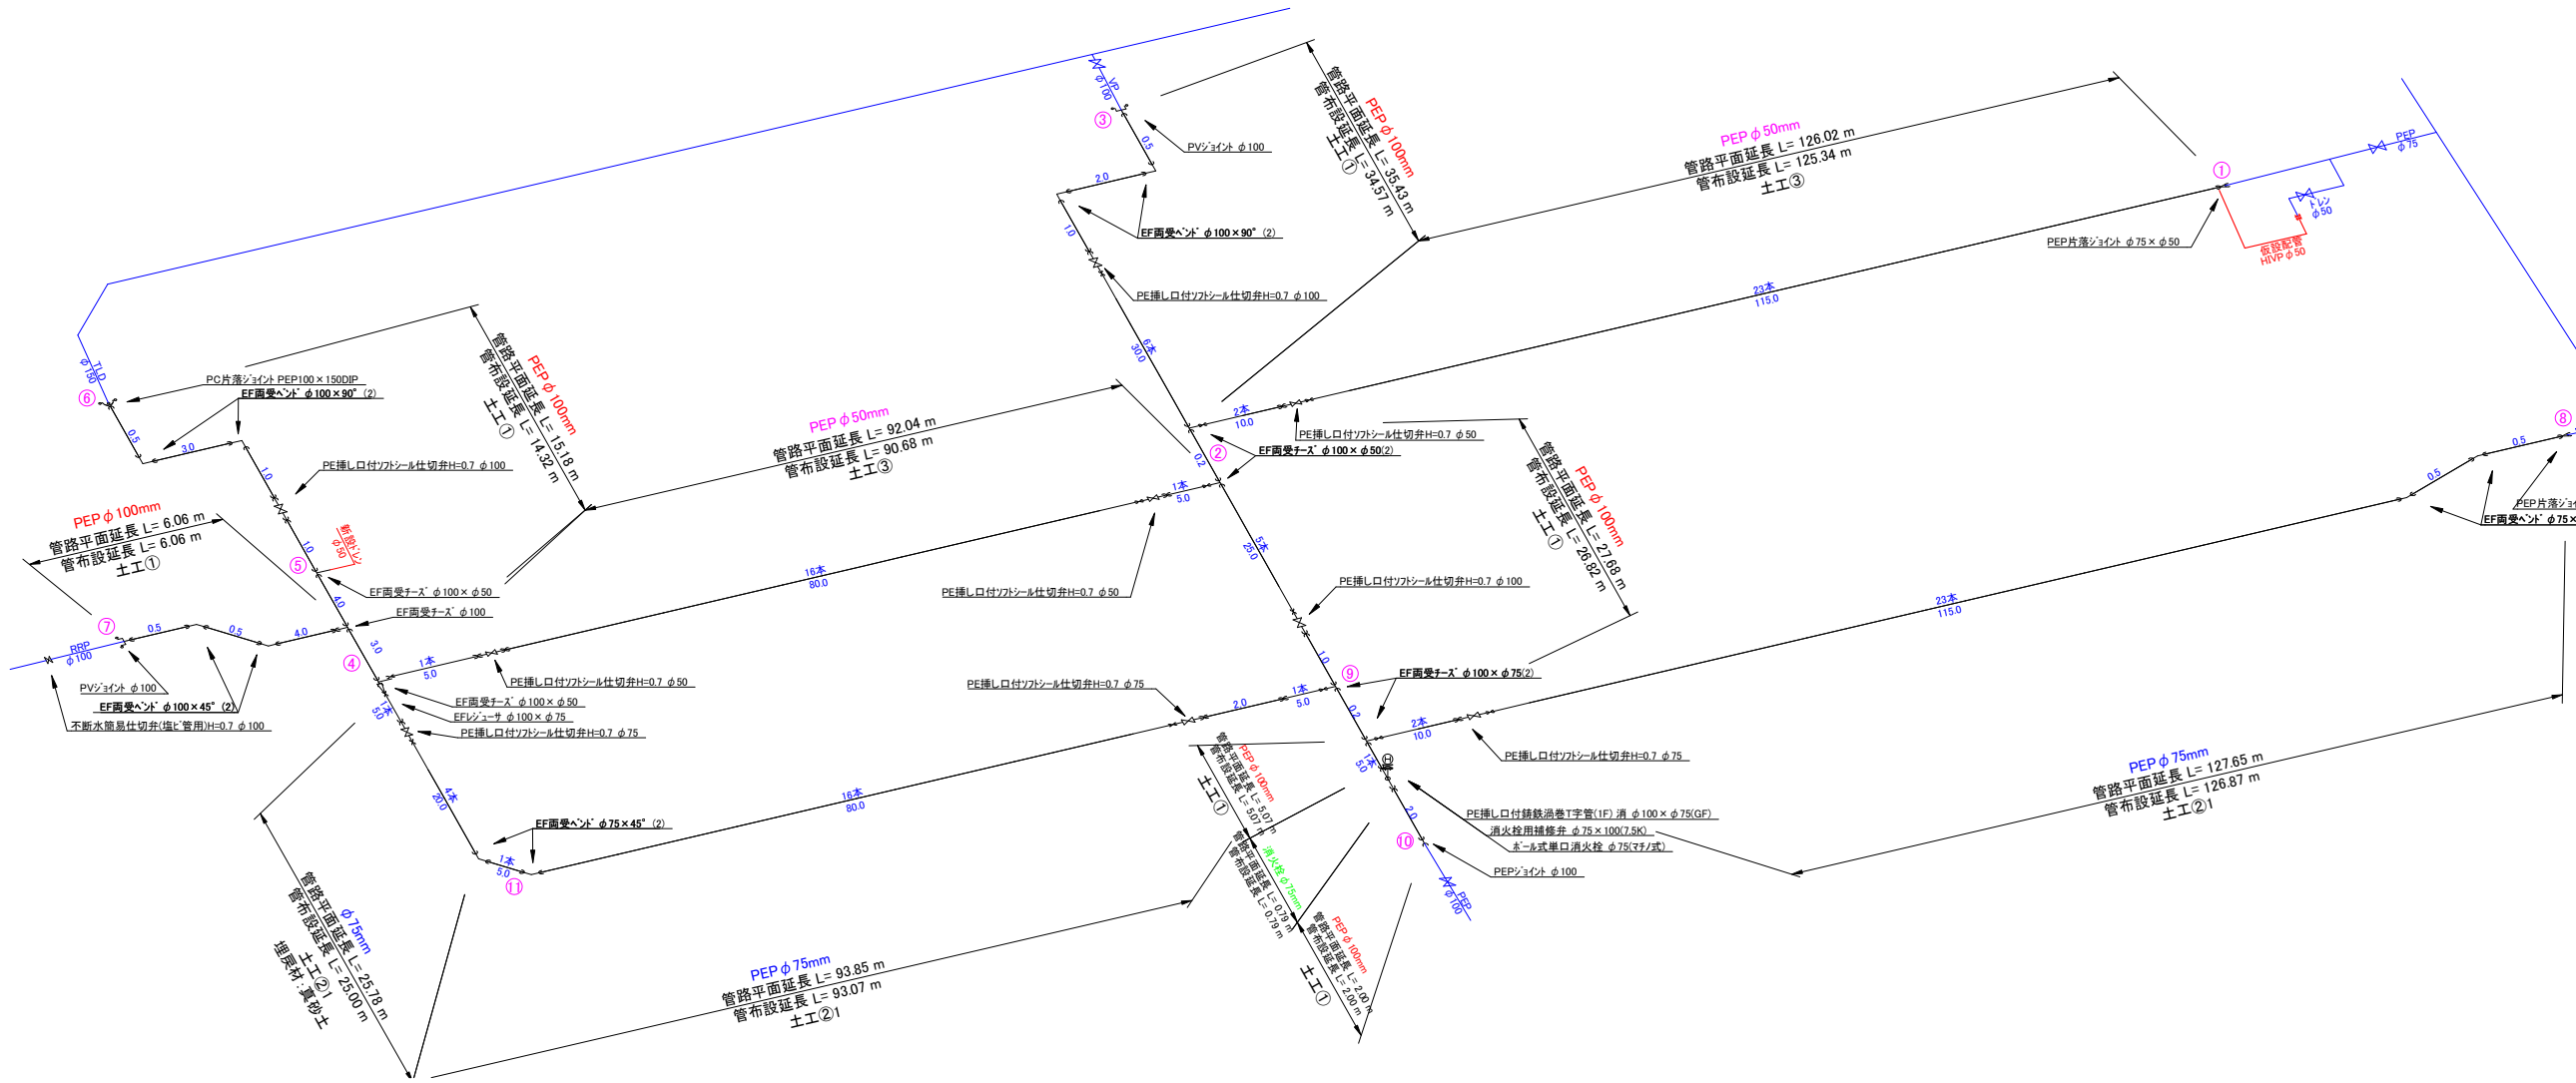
VP
φ100
③
0.5
PVジョイント φ100
2.0
EF両受ベンド φ100×90°(2)
1.0
PE挿し口付ソフトシール仕切弁H=0.7 φ100
6本
30.0

PEPφ100mm
管路平面延長 L= 35.43 m
管布設延長 L= 34.57 m
土工①

PEPφ50mm
管路平面延長 L= 126.02 m
管布設延長 L= 125.34 m
土工③

①
PEP
φ75
ドレン
φ50
PEP片落ジョイント φ75×φ50
仮設配管
HIVPφ50
23本
115.0

TLP
φ150
⑥
PC片落ジョイント PEP100×150DIP
EF両受ベンド φ100×90°(2)
0.5
3.0
1.0
PE挿し口付ソフトシール仕切弁H=0.7 φ100

PEPφ100mm
管路平面延長 L= 15.18 m
管布設延長 L= 14.32 m
土工①

PEPφ50mm
管路平面延長 L= 92.04 m
管布設延長 L= 90.68 m
土工③

2本
10.0
PE挿し口付ソフトシール仕切弁H=0.7 φ50
②
0.2
EF両受チーズ φ100×φ50(2)
1本
5.0
5本
25.0

PEPφ100mm
管路平面延長 L= 27.68 m
管布設延長 L= 26.82 m
土工①

⑧
0.5
0.5
PEP片落ジョイ
EF両受ベンド φ75×

PEPφ100mm
管路平面延長 L= 6.06 m
管布設延長 L= 6.06 m
土工①

1.0
⑤
仮設ドレン
φ50
EF両受チーズ φ100×φ50
4.0
EF両受チーズ φ100
16本
80.0
PE挿し口付ソフトシール仕切弁H=0.7 φ50
PE挿し口付ソフトシール仕切弁H=0.7 φ100
23本
115.0

RRP
φ100
⑦
0.5
0.5
4.0
PVジョイント φ100
EF両受ベンド φ100×45°(2)
不断水簡易仕切弁(塩ビ管用)H=0.7 φ100
④
3.0
1本
5.0
PE挿し口付ソフトシール仕切弁H=0.7 φ50
EF両受チーズ φ100×φ50
EFレジューサ φ100×φ75
PE挿し口付ソフトシール仕切弁H=0.7 φ75
1本
5.0

PE挿し口付ソフトシール仕切弁H=0.7 φ75
2.0
1本
5.0
1.0
⑨
EF両受チーズ φ100×φ75(2)
0.2
2本
10.0
PE挿し口付ソフトシール仕切弁H=0.7 φ75

PEPφ100mm
管路平面延長 L= 5.07 m
管布設延長 L= 5.07 m
土工①

1本
5.0
2.0
PE挿し口付鋳鉄渦巻T字管(1F) 消 φ100×φ75(GF)
消火栓用補修弁 φ75×100(7.5K)
ボール式単口消火栓 φ75(マチノ式)
⑩
PEPジョイント φ100
PEP
φ100

PEPφ75mm
管路平面延長 L= 127.65 m
管布設延長 L= 126.87 m
土工②1

4本
20.0
EF両受ベンド φ75×45°(2)
16本
80.0
1本
5.0
⑪

消火栓φ75mm
管路平面延長 L= 0.79 m
管布設延長 L= 0.79 m

PEPφ100mm
管路平面延長 L= 2.00 m
管布設延長 L= 2.00 m
土工①

φ75mm
管路平面延長 L= 25.78 m
管布設延長 L= 25.00 m
土工②1
埋戻材:真砂土

PEPφ75mm
管路平面延長 L= 93.85 m
管布設延長 L= 93.07 m
土工②1